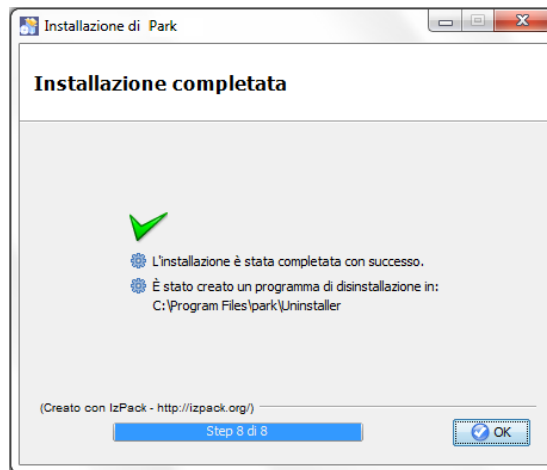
Installazione di Park

Installazione completata

L'installazione è stata completata con successo.

È stato creato un programma di disinstallazione in:
C:\Program Files\park\Uninstaller

(Creato con IzPack - http://izpack.org/)

Step 8 di 8

OK